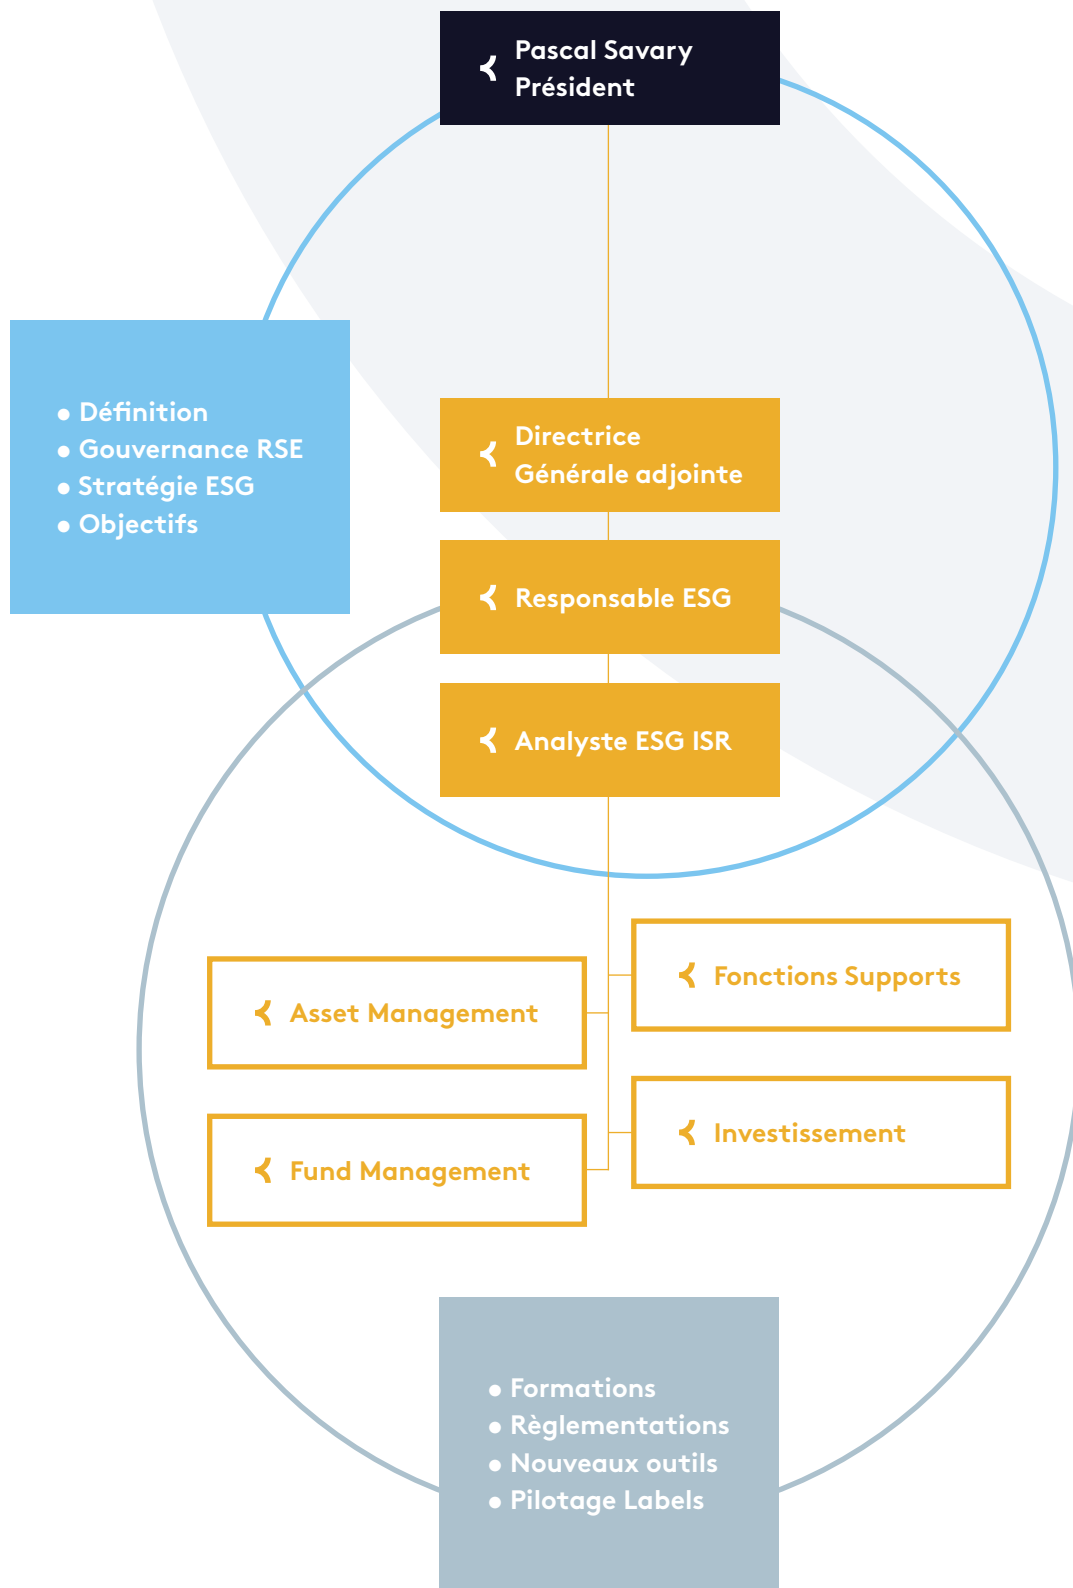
Pascal Savary
Président

• Définition
• Gouvernance RSE
• Stratégie ESG
• Objectifs

Directrice
Générale adjointe

Responsable ESG

Analyste ESG ISR

Fonctions Supports

Asset Management

Investissement

Fund Management

• Formations
• Règlementations
• Nouveaux outils
• Pilotage Labels